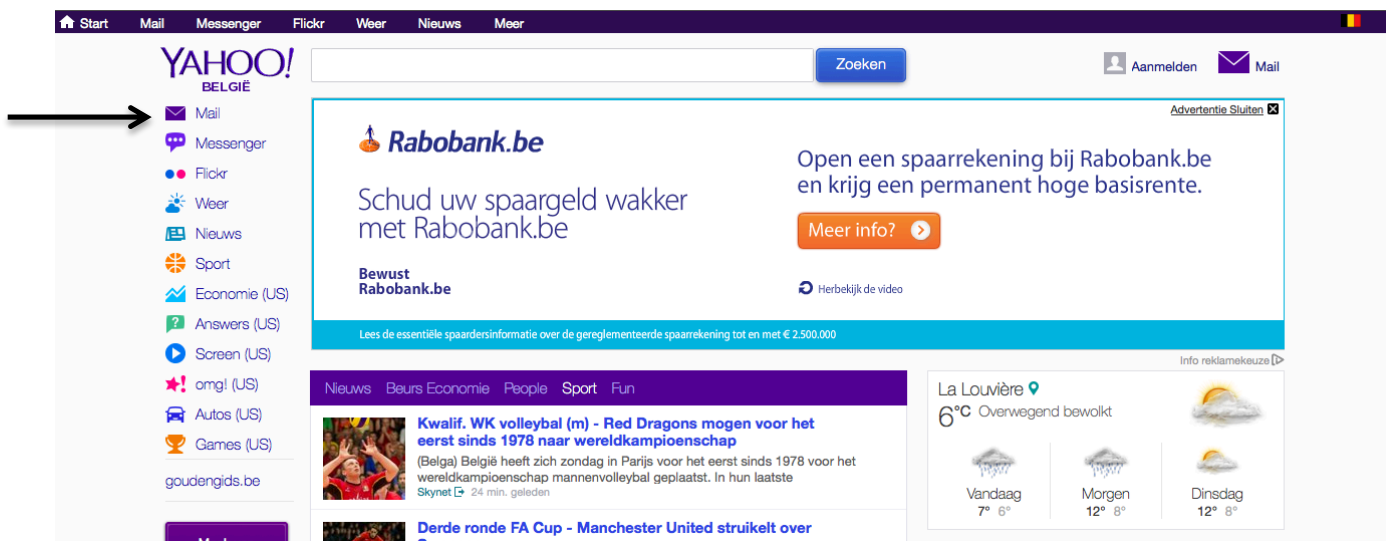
Start Mail Messenger Flickr Weer Nieuws Meer

YAHOO!
BELGIË

Zoeken

Aanmelden Mail

Mail
Messenger
Flickr
Weer
Nieuws
Sport
Economie (US)
Answers (US)
Screen (US)
omg! (US)
Autos (US)
Games (US)
goudengids.be

Advertentie Sluiten

Rabobank.be

Schud uw spaargeld wakker met Rabobank.be

Bewust Rabobank.be

Open een spaarrekening bij Rabobank.be en krijg een permanent hoge basisrente.

Meer info?

Herbekijk de video

Lees de essentiële spaardersinformatie over de gereglementeerde spaarrekening tot en met € 2.500.000

Info reklamekeuze

Nieuws Beurs Economie People Sport Fun

Kwalif. WK volleybal (m) - Red Dragons mogen voor het eerst sinds 1978 naar wereldkampioenschap
(Belga) België heeft zich zondag in Parijs voor het eerst sinds 1978 voor het wereldkampioenschap mannenvolleybal geplaatst. In hun laatste
Skynet 24 min. geleden

Derde ronde FA Cup - Manchester United struikelt over
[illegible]

La Louvière
6°C Overwegend bewolkt

Vandaag 7° 6°
Morgen 12° 8°
Dinsdag 12° 8°